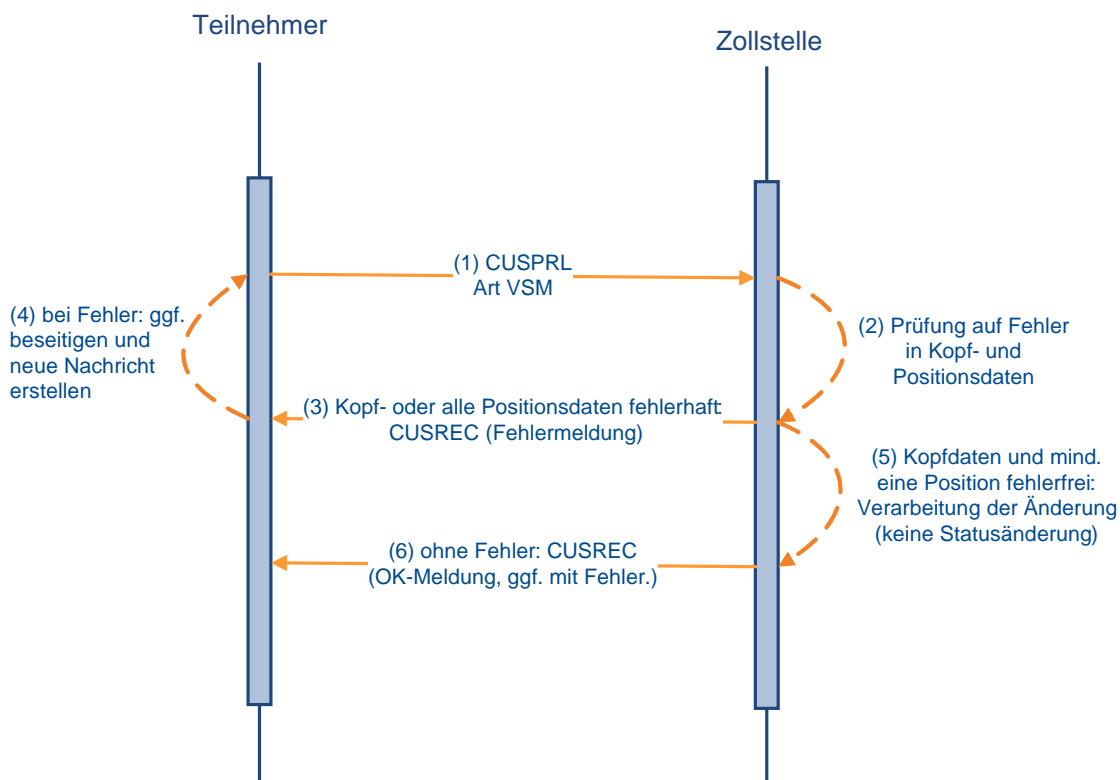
Teilnehmer

Zollstelle

(1) CUSPRL
Art VSM

(4) bei Fehler: ggf. beseitigen und neue Nachricht erstellen

(2) Prüfung auf Fehler in Kopf- und Positionsdaten

(3) Kopf- oder alle Positionsdaten fehlerhaft:
CUSREC (Fehlermeldung)

(5) Kopfdaten und mind. eine Position fehlerfrei: Verarbeitung der Änderung (keine Statusänderung)

(6) ohne Fehler: CUSREC
(OK-Meldung, ggf. mit Fehler.)